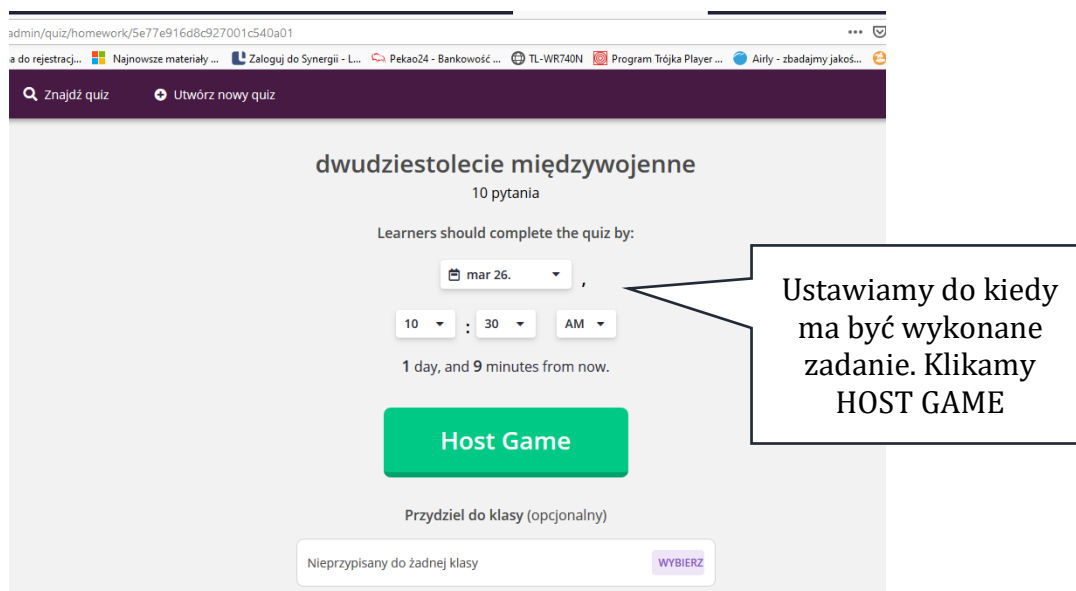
admin/quiz/homework/5e77e916d8c927001c540a01

a do rejestracj... Najnowsze materiały ... Zaloguj do Synergii - L... Pekao24 - Bankowość ... TL-WR740N Program Trójka Player ... Airly - zbadajmy jakoś...

Znajdź quiz Utwórz nowy quiz

dwudziestolecie międzywojenne

10 pytania

Learners should complete the quiz by:

mar 26. ,

10 : 30 AM

1 day, and 9 minutes from now.

Host Game

Przydziel do klasy (opcjonalny)

Nieprzypisany do żadnej klasy WYBIERZ

Ustawiamy do kiedy ma być wykonane zadanie. Klikamy HOST GAME